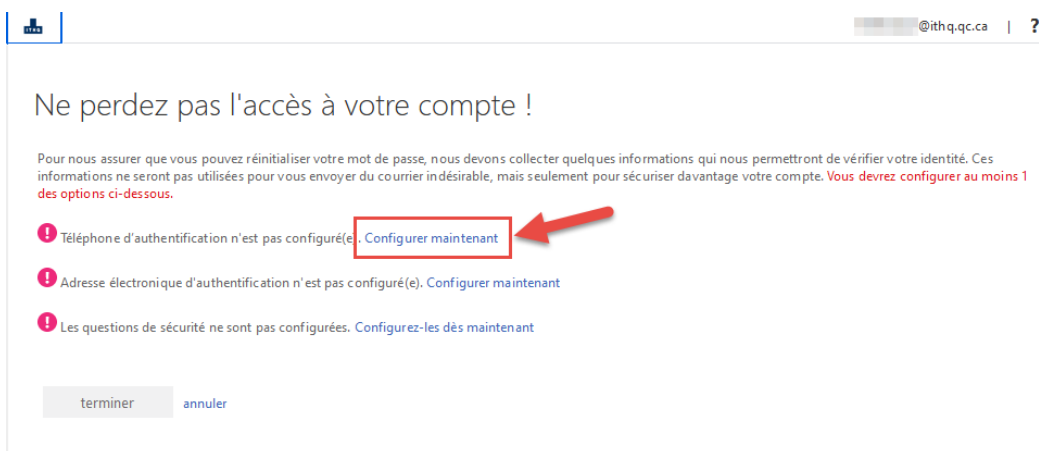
ITHQ

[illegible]@ithq.qc.ca | ?

Ne perdez pas l'accès à votre compte !

Pour nous assurer que vous pouvez réinitialiser votre mot de passe, nous devons collecter quelques informations qui nous permettront de vérifier votre identité. Ces informations ne seront pas utilisées pour vous envoyer du courrier indésirable, mais seulement pour sécuriser davantage votre compte. Vous devrez configurer au moins 1 des options ci-dessous.

Téléphone d'authentification n'est pas configuré(e). Configurer maintenant

Adresse électronique d'authentification n'est pas configuré(e). Configurer maintenant

Les questions de sécurité ne sont pas configurées. Configurez-les dès maintenant

terminer annuler